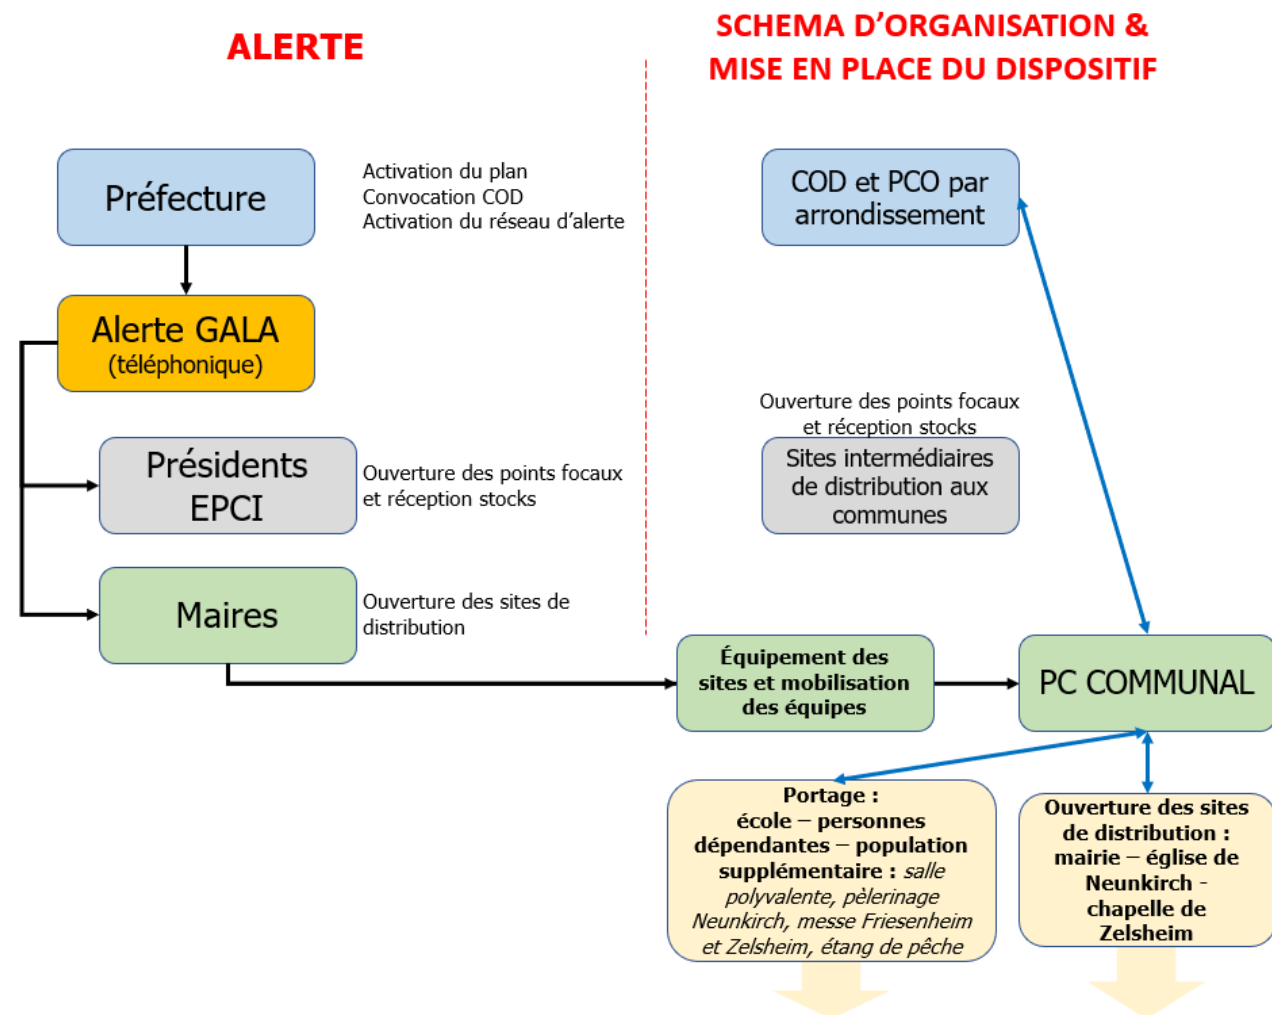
ALERTE

SCHEMA D'ORGANISATION & MISE EN PLACE DU DISPOSITIF

Préfecture

Activation du plan
Convocation COD
Activation du réseau d'alerte

Alerte GALA
(téléphonique)

Présidents EPCI

Ouverture des points focaux et réception stocks

Maires

Ouverture des sites de distribution

COD et PCO par arrondissement

Ouverture des points focaux et réception stocks

Sites intermédiaires de distribution aux communes

Équipement des sites et mobilisation des équipes

PC COMMUNAL

Portage : école – personnes dépendantes – population supplémentaire : salle polyvalente, pèlerinage Neunkirch, messe Friesenheim et Zelsheim, étang de pêche

Ouverture des sites de distribution : mairie – église de Neunkirch - chapelle de Zelsheim